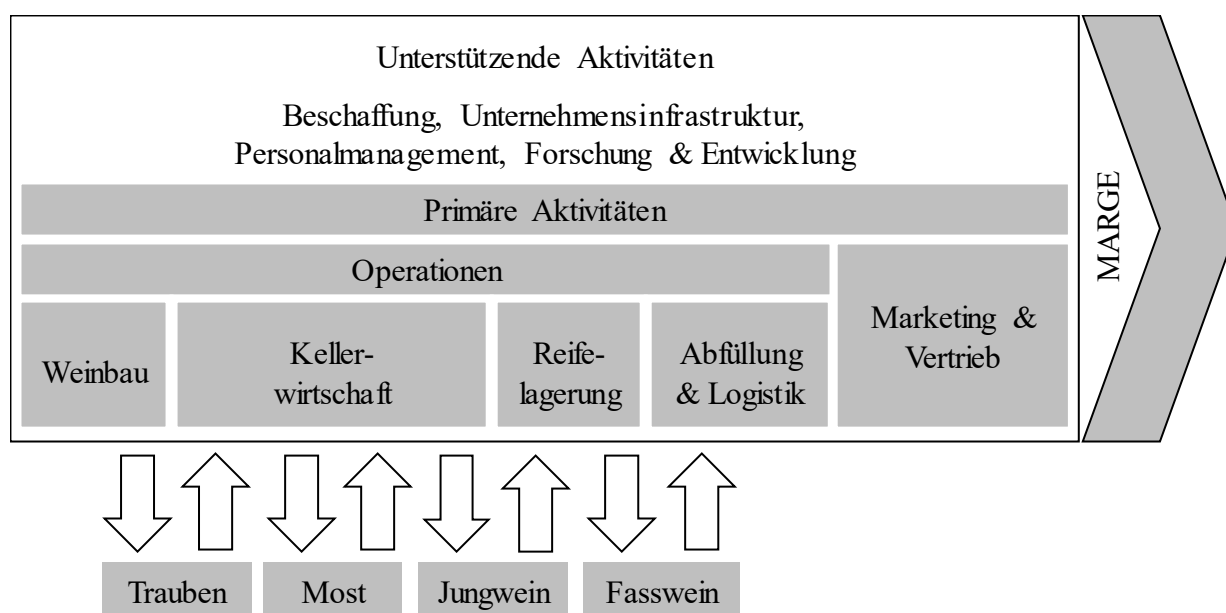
Unterstützende Aktivitäten

Beschaffung, Unternehmensinfrastruktur, Personalmanagement, Forschung & Entwicklung

Primäre Aktivitäten

Operationen

Weinbau

Kellerwirtschaft

Reifelagerung

Abfüllung & Logistik

Marketing & Vertrieb

MARGE

Trauben

Most

Jungwein

Fasswein